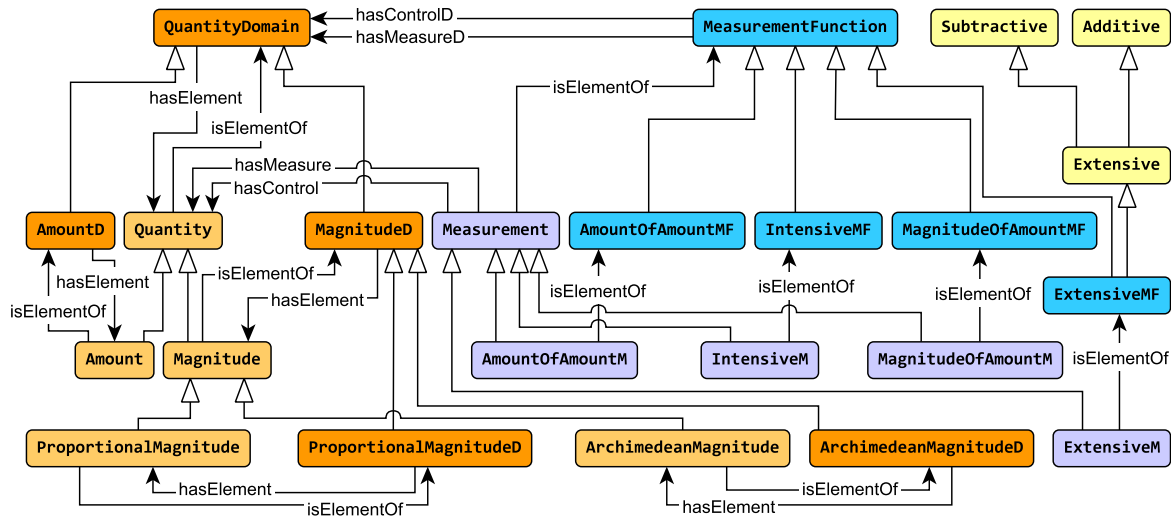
QuantityDomain
hasControlD
hasMeasureD
MeasurementFunction
Subtractive
Additive
hasElement
isElementOf
isElementOf
Extensive
hasMeasure
hasControl
AmountD
Quantity
MagnitudeD
Measurement
AmountOfAmountMF
IntensiveMF
MagnitudeOfAmountMF
hasElement
isElementOf
isElementOf
isElementOf
isElementOf
hasElement
ExtensiveMF
isElementOf
Amount
Magnitude
AmountOfAmountM
IntensiveM
MagnitudeOfAmountM
isElementOf
ProportionalMagnitude
ProportionalMagnitudeD
ArchimedeanMagnitude
ArchimedeanMagnitudeD
ExtensiveM
hasElement
isElementOf
isElementOf
hasElement